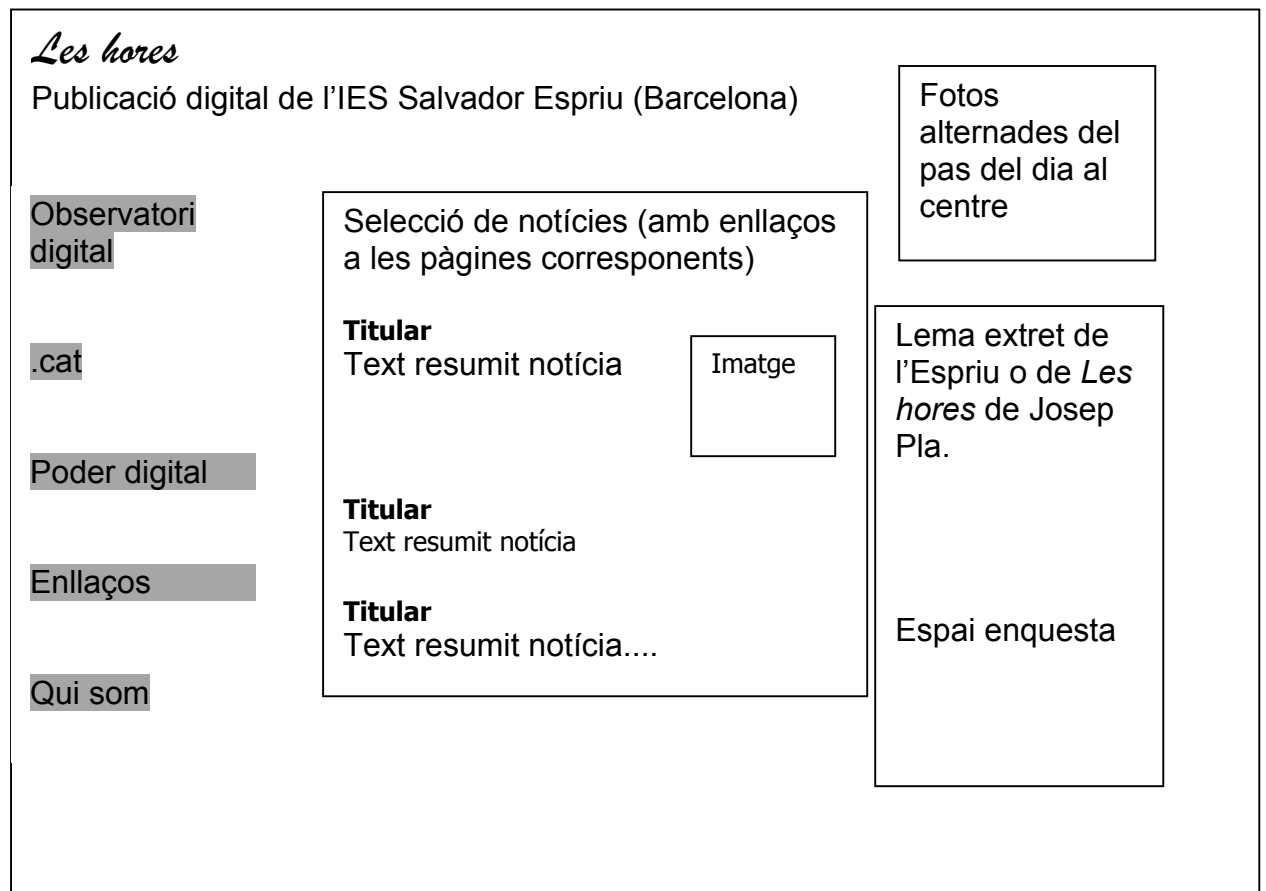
Les hores

Publicació digital de l'IES Salvador Espriu (Barcelona)

Fotos alternades del pas del dia al centre

Observatori digital

.cat

Poder digital

Enllaços

Qui som

Selecció de notícies (amb enllaços a les pàgines corresponents)

**Titular**
Text resumit notícia

Imatge

**Titular**
Text resumit notícia

**Titular**
Text resumit notícia....

Lema extret de l'Espriu o de *Les hores* de Josep Pla.

Espai enquesta